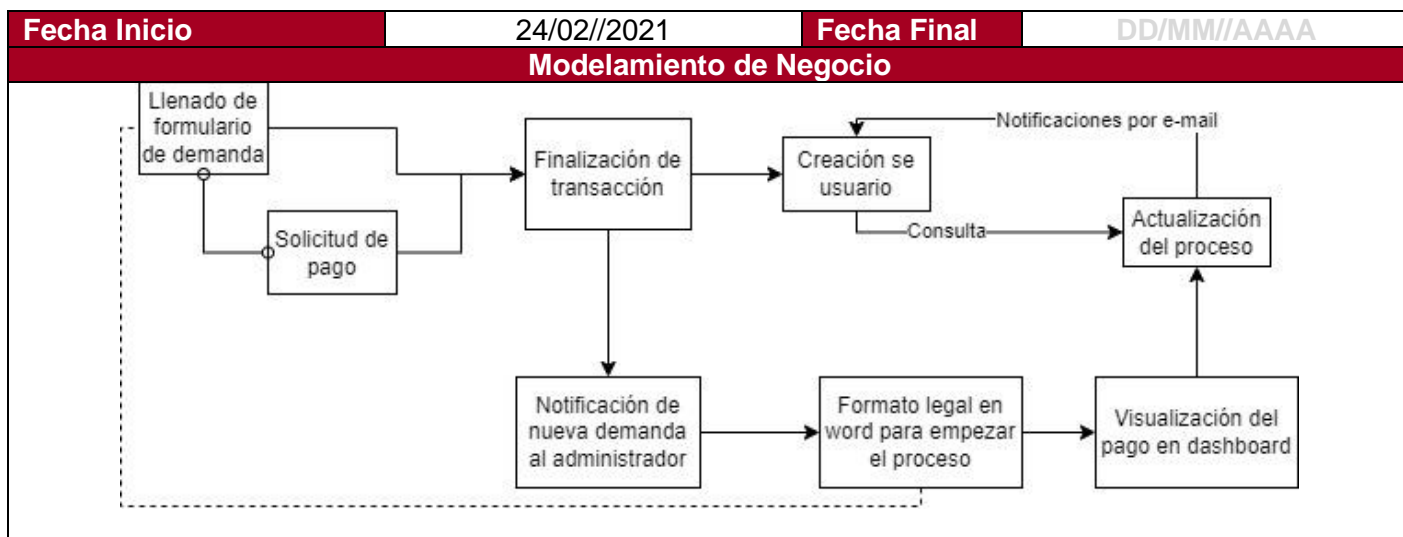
| Fecha Inicio | 24/02//2021 | Fecha Final | DD/MM//AAAA |
|---|---|---|---|

Modelamiento de Negocio

Llenado de formulario de demanda

Solicitud de pago

Finalización de transacción

Creación se usuario

Notificaciones por e-mail

Consulta

Actualización del proceso

Notificación de nueva demanda al administrador

Formato legal en word para empezar el proceso

Visualización del pago en dashboard